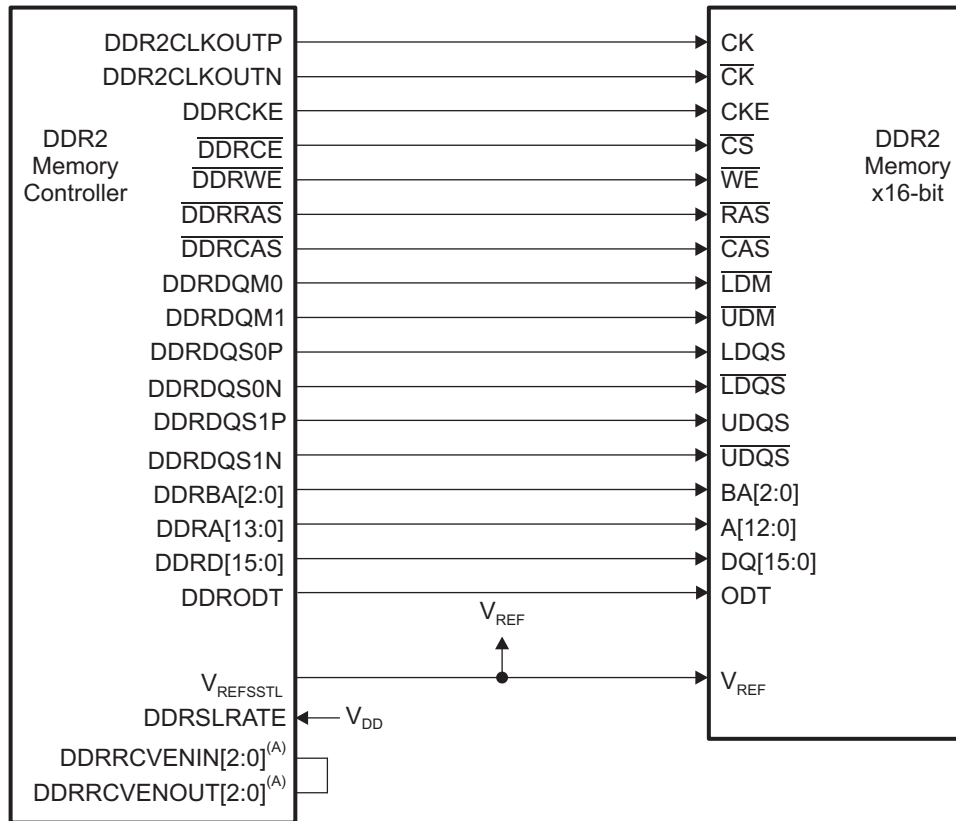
DDR2 Memory Controller

DDR2CLKOUTP
DDR2CLKOUTN
DDRCKE
$\overline{DDRCE}$
$\overline{DDRWE}$
$\overline{DDRRAS}$
$\overline{DDRCAS}$
DDRDQM0
DDRDQM1
DDRDQS0P
DDRDQS0N
DDRDQS1P
DDRDQS1N
DDRBA[2:0]
DDRA[13:0]
DDRD[15:0]
DDRODT
$V_{REFSSTL}$
DDRSLRATE
DDRRCVENIN[2:0]$^{(A)}$
DDRRCVENOUT[2:0]$^{(A)}$

$V_{DD}$

$V_{REF}$

CK
$\overline{CK}$
CKE
$\overline{CS}$
$\overline{WE}$
$\overline{RAS}$
$\overline{CAS}$
$\overline{LDM}$
$\overline{UDM}$
LDQS
$\overline{LDQS}$
UDQS
$\overline{UDQS}$
BA[2:0]
A[12:0]
DQ[15:0]
ODT
$V_{REF}$

DDR2 Memory x16-bit